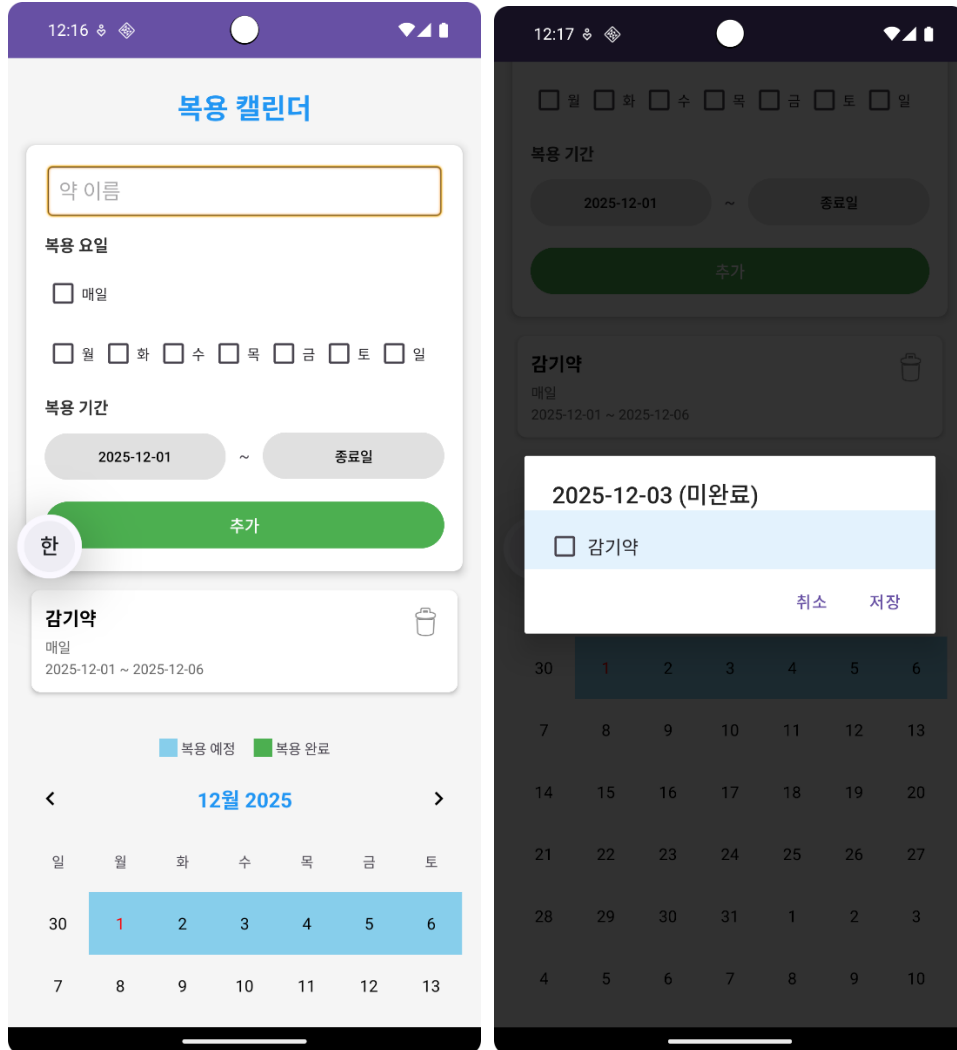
12:16

복용 캘린더

약 이름

복용 요일

매일

월 화 수 목 금 토 일

복용 기간

2025-12-01 ~ 종료일

추가

한

감기약
매일
2025-12-01 ~ 2025-12-06

복용 예정 복용 완료

<
12월 2025
>

| 일 | 월 | 화 | 수 | 목 | 금 | 토 |
|---|---|---|---|---|---|---|
| 30 | 1 | 2 | 3 | 4 | 5 | 6 |
| 7 | 8 | 9 | 10 | 11 | 12 | 13 |

12:17

월 화 수 목 금 토 일

복용 기간

2025-12-01 ~ 종료일

추가

감기약
매일
2025-12-01 ~ 2025-12-06

2025-12-03 (미완료)

감기약

취소 저장

| 30 | 1 | 2 | 3 | 4 | 5 | 6 |
|---|---|---|---|---|---|---|
| 7 | 8 | 9 | 10 | 11 | 12 | 13 |
| 14 | 15 | 16 | 17 | 18 | 19 | 20 |
| 21 | 22 | 23 | 24 | 25 | 26 | 27 |
| 28 | 29 | 30 | 31 | 1 | 2 | 3 |
| 4 | 5 | 6 | 7 | 8 | 9 | 10 |